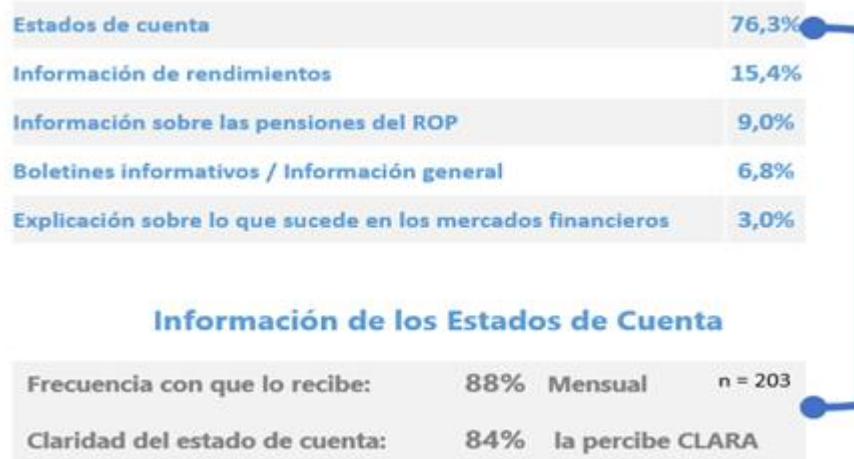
| Estados de cuenta | 76,3% |
|---|---|
| Información de rendimientos | 15,4% |
| Información sobre las pensiones del ROP | 9,0% |
| Boletines informativos / Información general | 6,8% |
| Explicación sobre lo que sucede en los mercados financieros | 3,0% |

Información de los Estados de Cuenta

| Frecuencia con que lo recibe: | 88% | Mensual | n = 203 |
|---|---|---|---|
| Claridad del estado de cuenta: | 84% | la percibe CLARA | |